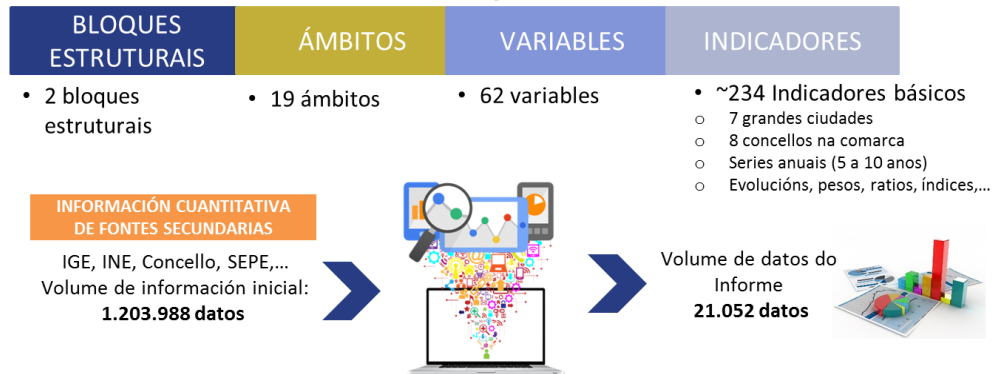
BLOQUES ESTRUTURAIS

ÁMBITOS

VARIABLES

INDICADORES

• 2 bloques estruturais

• 19 ámbitos

• 62 variables

• ~234 Indicadores básicos
o 7 grandes ciudades
o 8 concellos na comarca
o Series anuais (5 a 10 anos)
o Evolucións, pesos, ratios, índices,…

INFORMACIÓN CUANTITATIVA DE FONTES SECUNDARIAS

IGE, INE, Concello, SEPE,…
Volume de información inicial:
**1.203.988 datos**

Volume de datos do Informe
**21.052 datos**